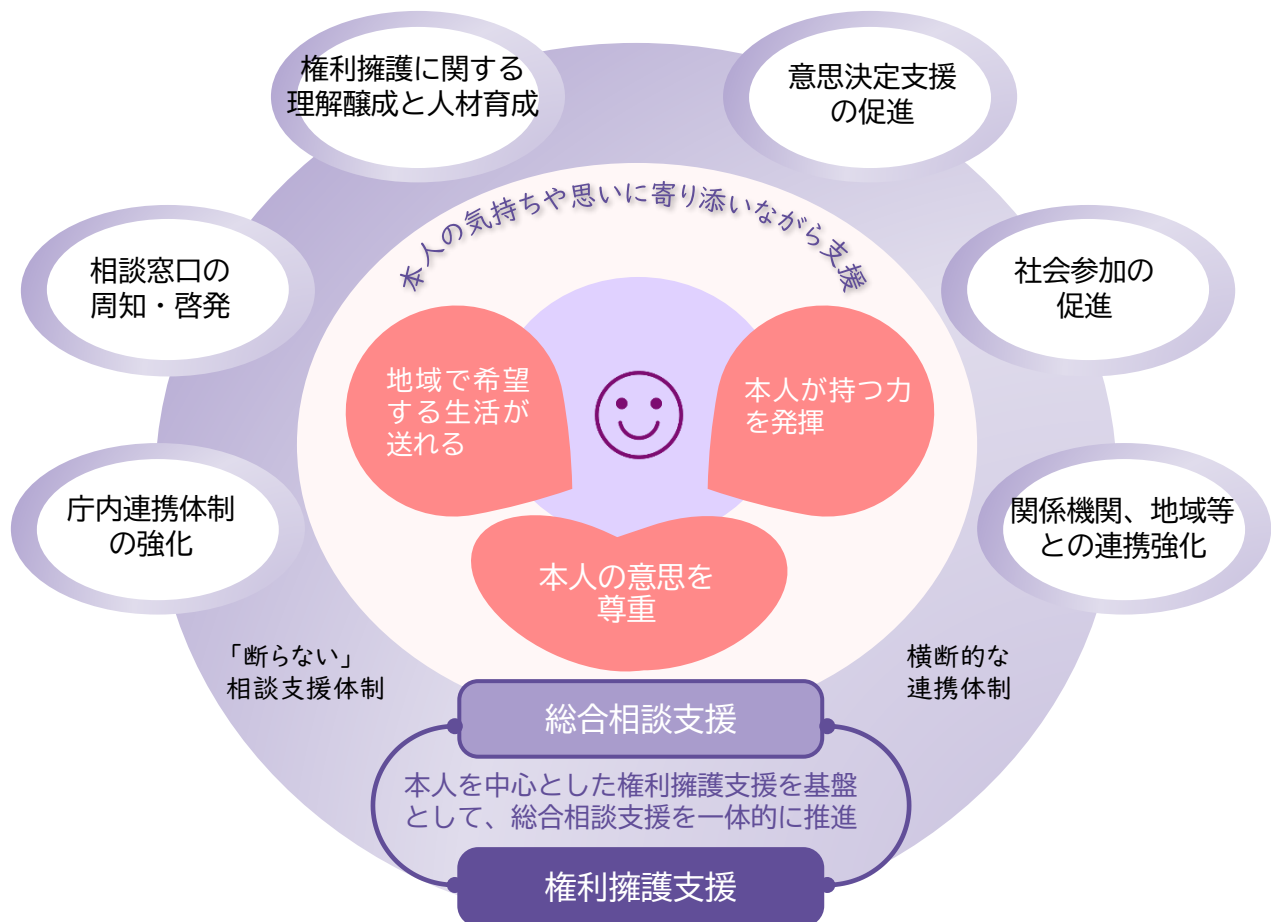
権利擁護に関する理解醸成と人材育成

意思決定支援の促進

相談窓口の周知・啓発

社会参加の促進

本人の気持ちや思いに寄り添いながら支援

地域で希望する生活が送れる

本人が持つ力を発揮

庁内連携体制の強化

関係機関、地域等との連携強化

本人の意思を尊重

「断らない」相談支援体制

横断的な連携体制

総合相談支援

本人を中心とした権利擁護支援を基盤として、総合相談支援を一体的に推進

権利擁護支援